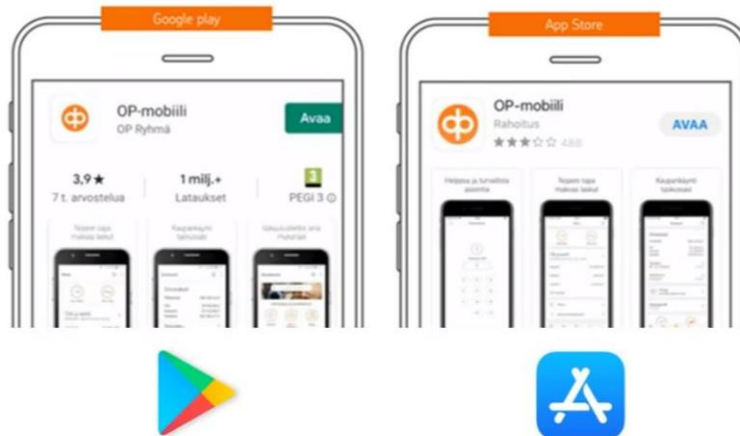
Google play

OP-mobiili
OP Ryhmä
Avaa

3,9★
7 t. arvostelua

1 milj.+
Lataukset

3
PEGI 3

App Store

OP-mobiili
Rahoitus
★★★☆☆ 488
AVAA

Helppoa ja turvallista asiointia

Tapa maksaa laskut

Kaupunkiymi talousasiat